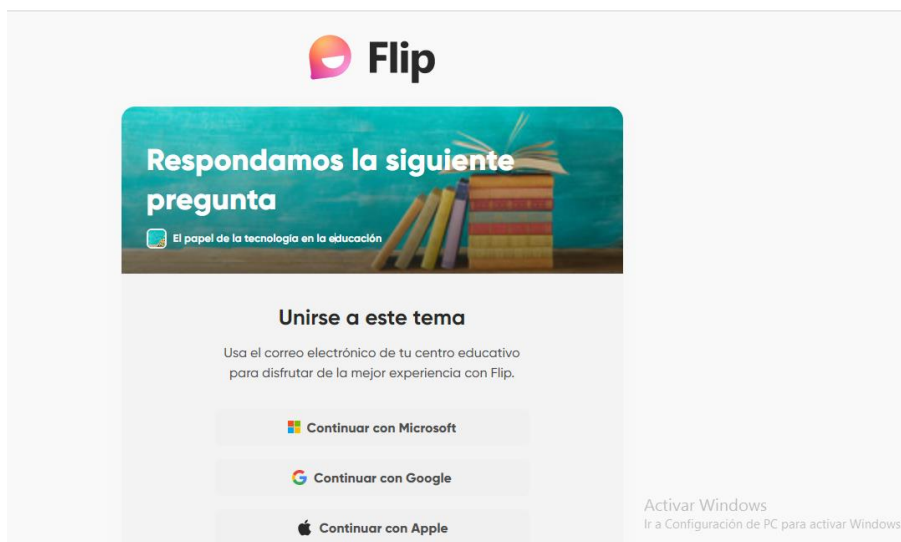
Flip

Respondamos la siguiente pregunta

El papel de la tecnología en la educación

Unirse a este tema

Usa el correo electrónico de tu centro educativo para disfrutar de la mejor experiencia con Flip.

Continuar con Microsoft

Continuar con Google

Continuar con Apple

Activar Windows
Ir a Configuración de PC para activar Windows